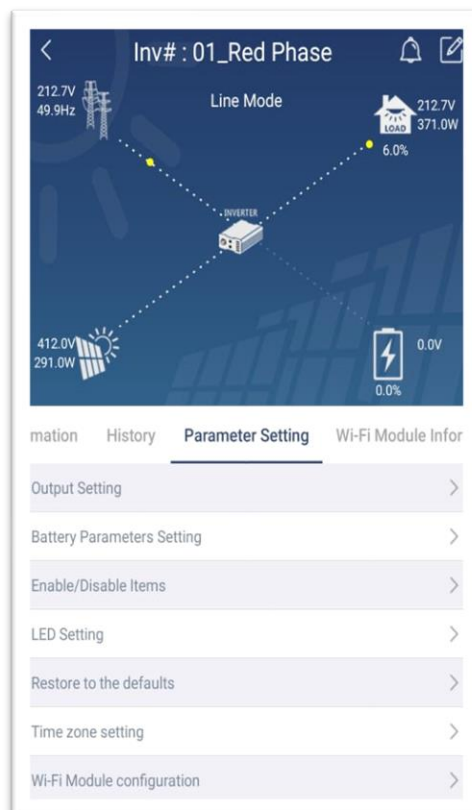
Inv# : 01_Red Phase

212.7V
49.9Hz

Line Mode

LOAD
212.7V
371.0W

6.0%

INVERTER

412.0V
291.0W

0.0V
0.0%

mation History Parameter Setting Wi-Fi Module Infor

Output Setting

Battery Parameters Setting

Enable/Disable Items

LED Setting

Restore to the defaults

Time zone setting

Wi-Fi Module configuration